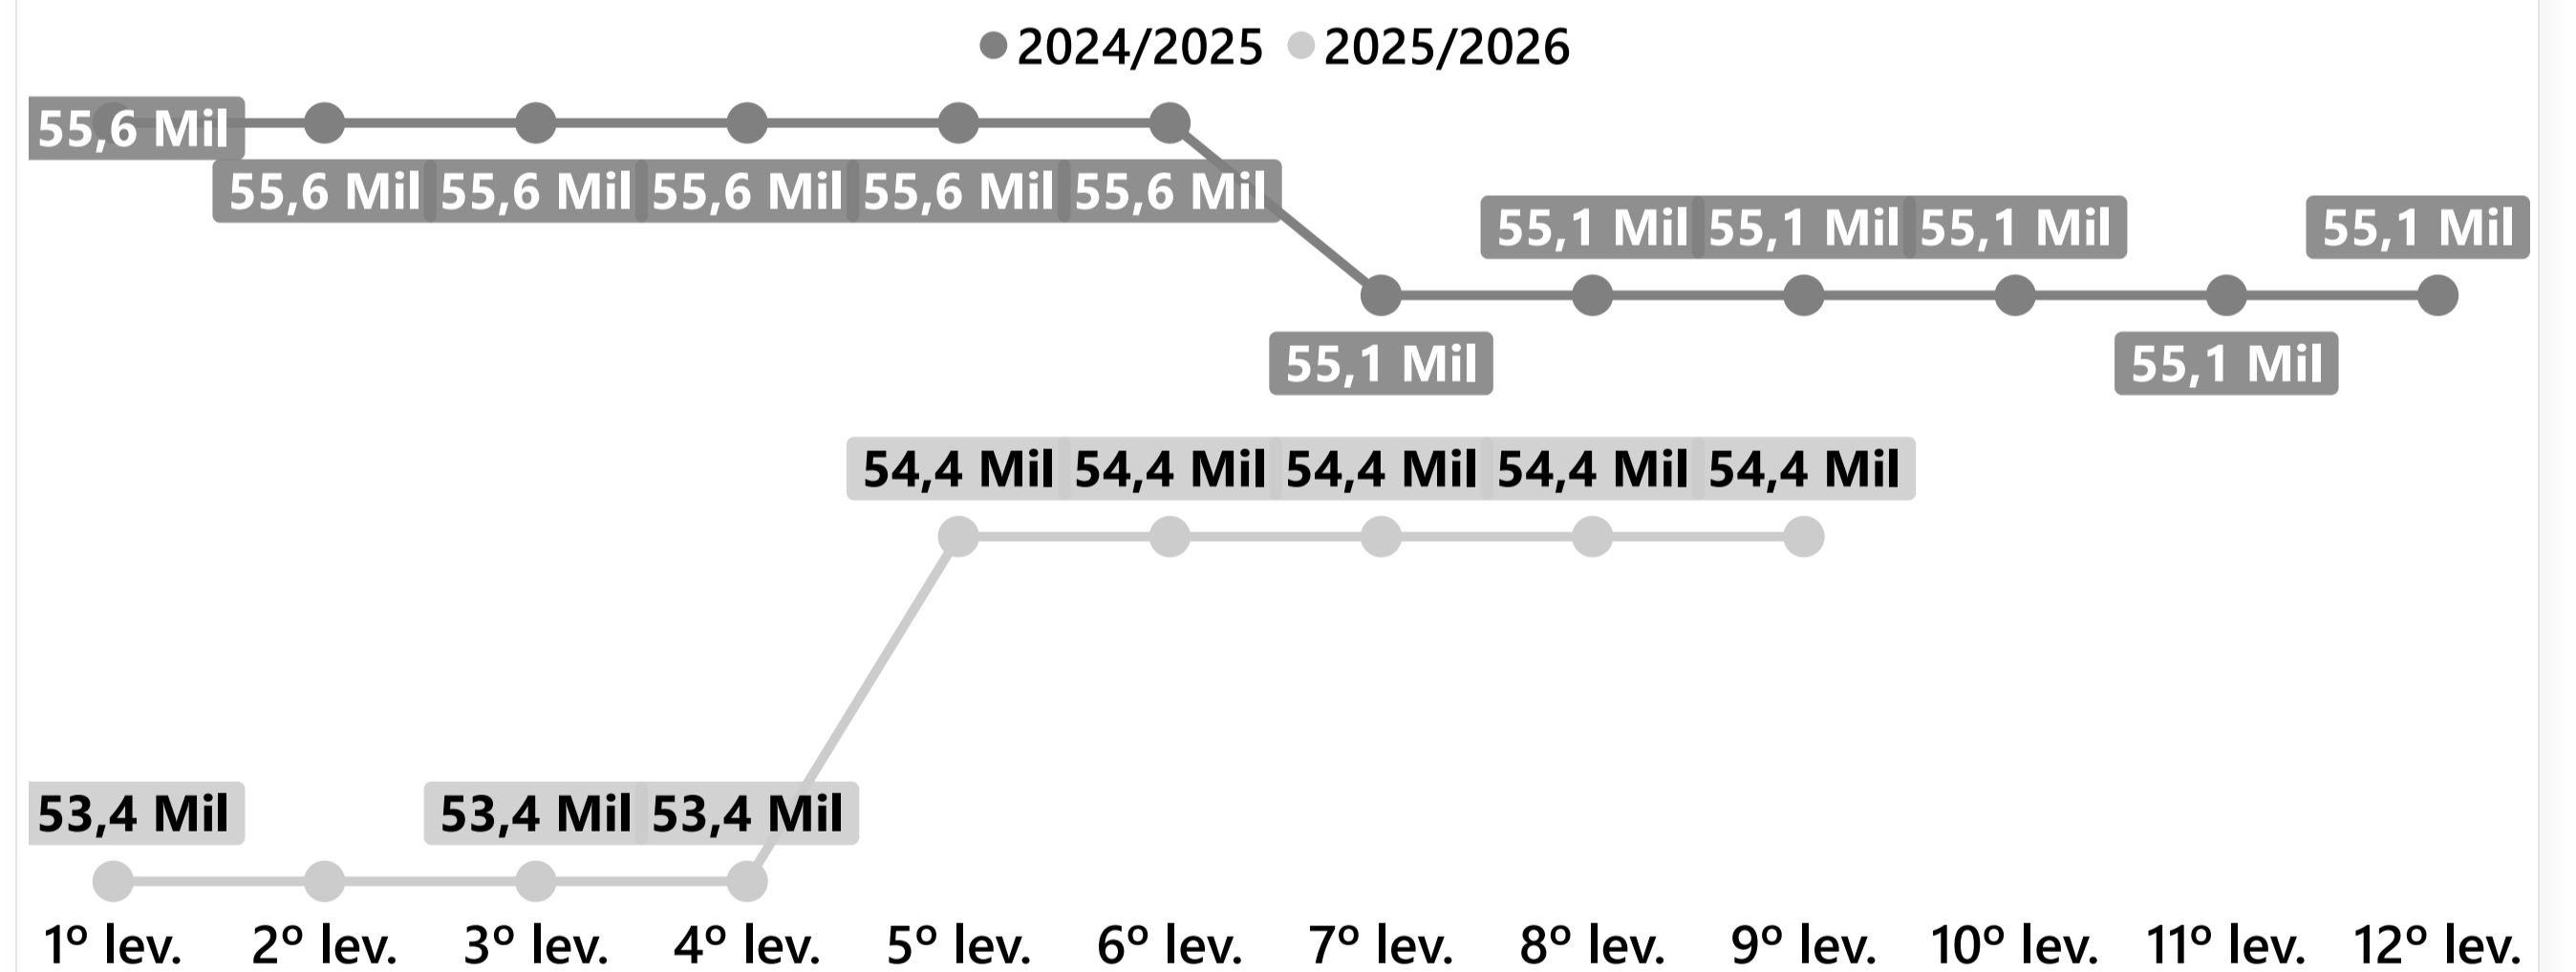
2024/2025 2025/2026

55,6 Mil
55,6 Mil 55,6 Mil 55,6 Mil 55,6 Mil 55,6 Mil
55,1 Mil 55,1 Mil 55,1 Mil 55,1 Mil
55,1 Mil 55,1 Mil
54,4 Mil 54,4 Mil 54,4 Mil 54,4 Mil 54,4 Mil
53,4 Mil 53,4 Mil 53,4 Mil

1º lev. 2º lev. 3º lev. 4º lev. 5º lev. 6º lev. 7º lev. 8º lev. 9º lev. 10º lev. 11º lev. 12º lev.